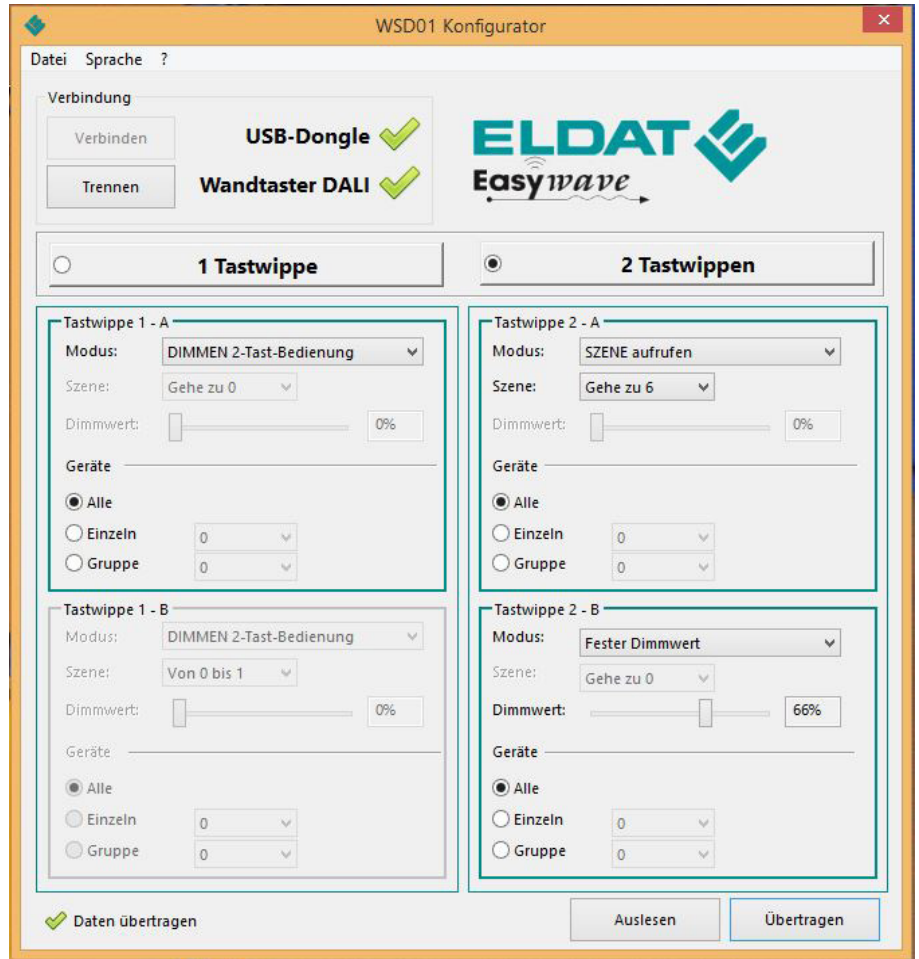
WSD01 Konfigurator

Datei Sprache ?

Verbindung

Verbinden

Trennen

USB-Dongle

Wandtaster DALI

ELDAT

Easywave

1 Tastwippe

2 Tastwippen

Tastwippe 1 - A

Modus: DIMMEN 2-Tast-Bedienung

Szene: Gehe zu 0

Dimmwert: 0%

Geräte

Alle

Einzeln 0

Gruppe 0

Tastwippe 1 - B

Modus: DIMMEN 2-Tast-Bedienung

Szene: Von 0 bis 1

Dimmwert: 0%

Geräte

Alle

Einzeln 0

Gruppe 0

Tastwippe 2 - A

Modus: SZENE aufrufen

Szene: Gehe zu 6

Dimmwert: 0%

Geräte

Alle

Einzeln 0

Gruppe 0

Tastwippe 2 - B

Modus: Fester Dimmwert

Szene: Gehe zu 0

Dimmwert: 66%

Geräte

Alle

Einzeln 0

Gruppe 0

Daten übertragen

Auslesen

Übertragen